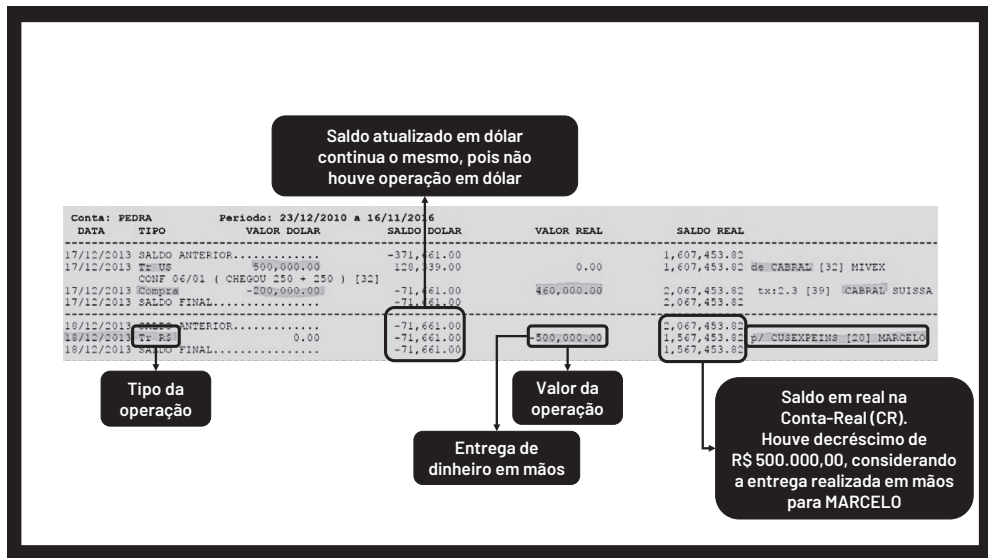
Saldo atualizado em dólar continua o mesmo, pois não houve operação em dólar

Conta: PEDRA Periodo: 23/12/2010 a 16/11/2016

| DATA | TIPO | VALOR DOLAR | SALDO DOLAR | VALOR REAL | SALDO REAL | |
|---|---|---|---|---|---|---|
| 17/12/2013 | SALDO ANTERIOR............ | | -371,661.00 | | 1,607,453.82 | |
| 17/12/2013 | Tr US | 500,000.00 | 128,339.00 | 0.00 | 1,607,453.82 | de CABRAL [32] MIVEX |
| | CONF 06/01 ( CHEGOU 250 + 250 ) [32] | | | | | |
| 17/12/2013 | Compra | -200,000.00 | -71,661.00 | 460,000.00 | 2,067,453.82 | tx:2.3 [39] CABRAL SUISSA |
| 17/12/2013 | SALDO FINAL............... | | -71,661.00 | | 2,067,453.82 | |
| 18/12/2013 | SALDO ANTERIOR............ | | -71,661.00 | | 2,067,453.82 | |
| 18/12/2013 | Tr R$ | 0.00 | -71,661.00 | -500,000.00 | 1,567,453.82 | p/ CUSEXPEINS [20] MARCELO |
| 18/12/2013 | SALDO FINAL............... | | -71,661.00 | | 1,567,453.82 | |

Tipo da operação

Valor da operação

Entrega de dinheiro em mãos

Saldo em real na Conta-Real (CR). Houve decréscimo de R$ 500.000,00, considerando a entrega realizada em mãos para MARCELO